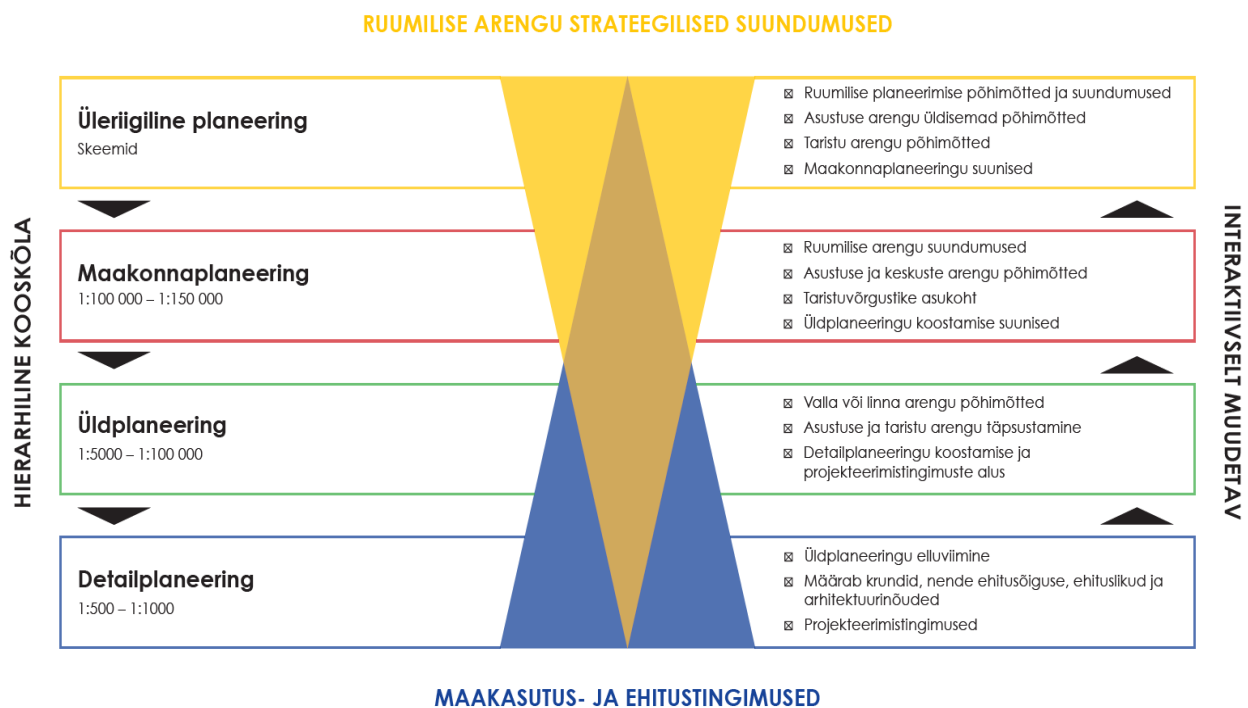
RUUMILISE ARENGU STRATEEGILISED SUUNDUMUSED

HIERARHILINE KOOSKÕLA

INTERAKTIIVSELT MUUDETAV

Üleriigiline planeering
Skeemid

⊠ Ruumilise planeerimise põhimõtted ja suundumused
⊠ Asustuse arengu üldisemad põhimõtted
⊠ Taristu arengu põhimõtted
⊠ Maakonnaplaneeringu suunised

Maakonnaplaneering
1:100 000 – 1:150 000

⊠ Ruumilise arengu suundumused
⊠ Asustuse ja keskuste arengu põhimõtted
⊠ Taristuvõrgustike asukoht
⊠ Üldplaneeringu koostamise suunised

Üldplaneering
1:5000 – 1:100 000

⊠ Valla või linna arengu põhimõtted
⊠ Asustuse ja taristu arengu täpsustamine
⊠ Detailplaneeringu koostamise ja projekteerimistingimuste alus

Detailplaneering
1:500 – 1:1000

⊠ Üldplaneeringu elluviimine
⊠ Määrab krundid, nende ehitusõiguse, ehituslikud ja arhitektuurinõuded
⊠ Projekteerimistingimused

MAAKASUTUS- JA EHITUSTINGIMUSED